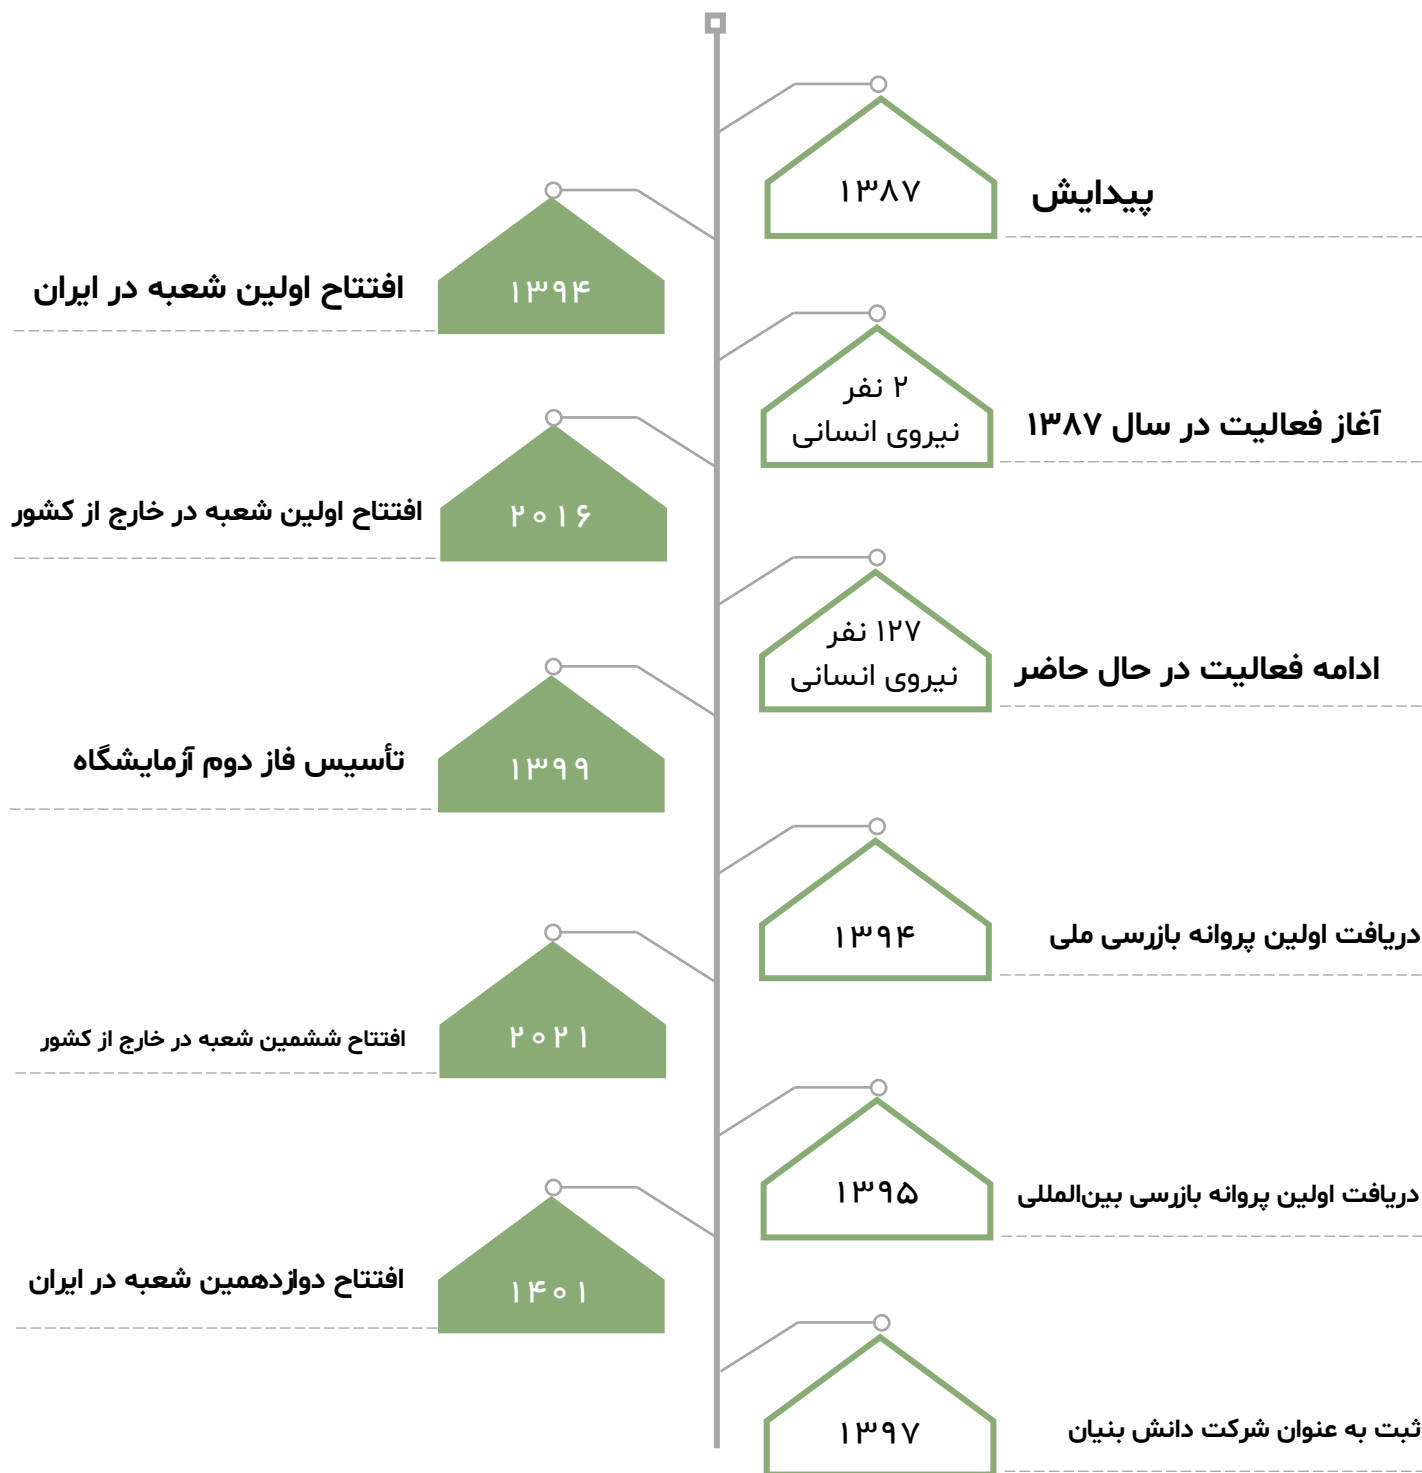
پیدایش
۱۳۸۷

۱۳۹۴
افتتاح اولین شعبه در ایران

آغاز فعالیت در سال ۱۳۸۷
۲ نفر
نیروی انسانی

۲۰۱۶
افتتاح اولین شعبه در خارج از کشور

ادامه فعالیت در حال حاضر
۱۲۷ نفر
نیروی انسانی

۱۳۹۹
تأسیس فاز دوم آزمایشگاه

دریافت اولین پروانه بازرسی ملی
۱۳۹۴

۲۰۲۱
افتتاح ششمین شعبه در خارج از کشور

دریافت اولین پروانه بازرسی بین‌المللی
۱۳۹۵

۱۴۰۱
افتتاح دوازدهمین شعبه در ایران

ثبت به عنوان شرکت دانش بنیان
۱۳۹۷